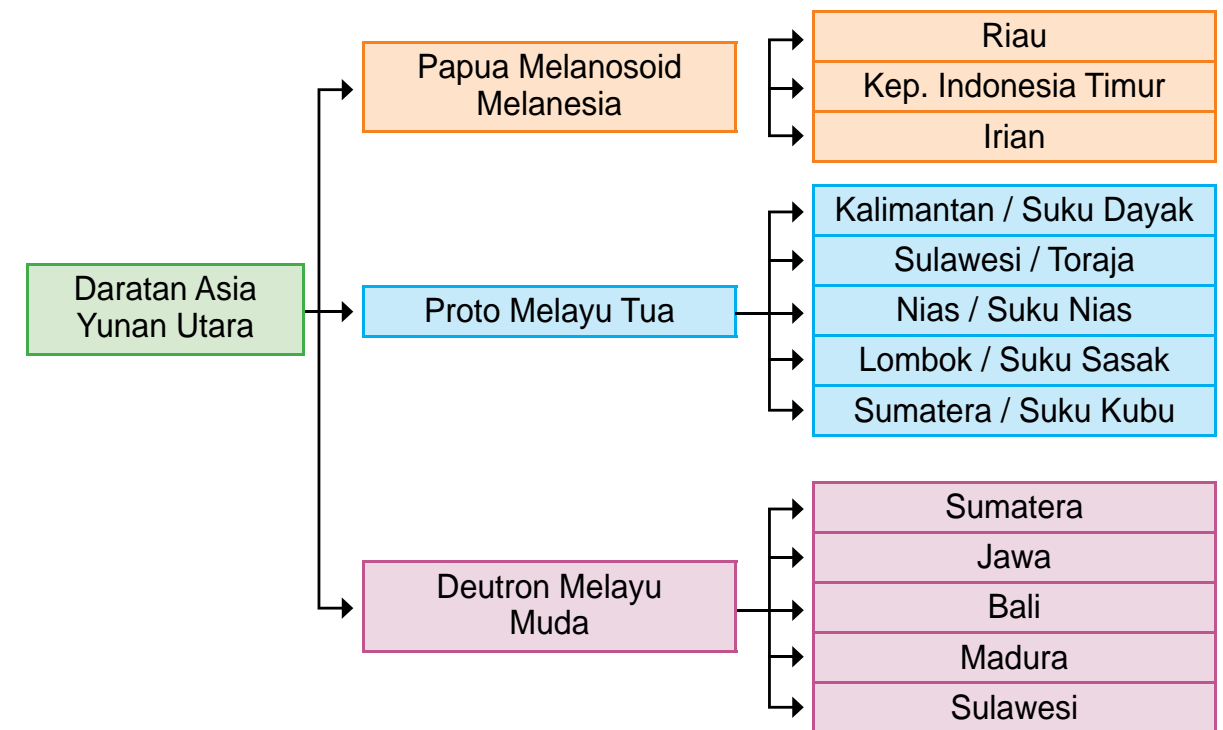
Daratan Asia Yunan Utara

Papua Melanosoid Melanesia

Riau

Kep. Indonesia Timur

Irian

Proto Melayu Tua

Kalimantan / Suku Dayak

Sulawesi / Toraja

Nias / Suku Nias

Lombok / Suku Sasak

Sumatera / Suku Kubu

Deutron Melayu Muda

Sumatera

Jawa

Bali

Madura

Sulawesi